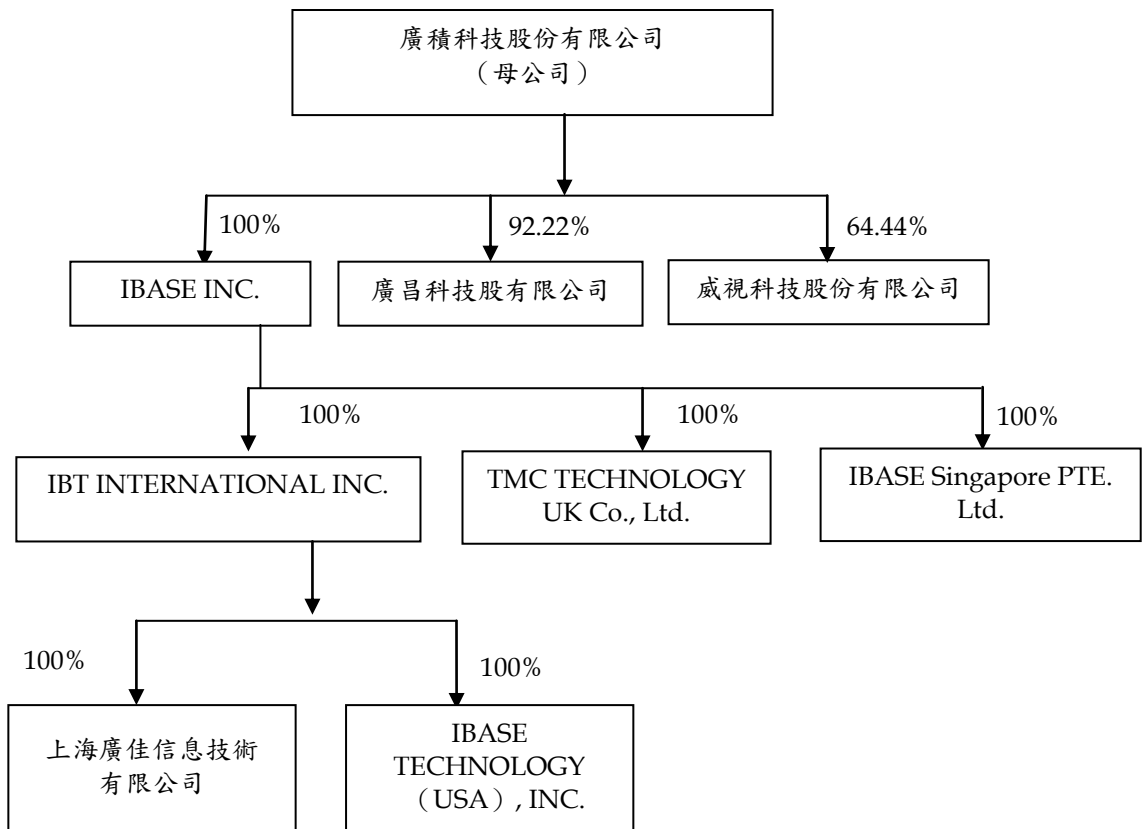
廣積科技股份有限公司
（母公司）

100%

92.22%

64.44%

IBASE INC.

廣昌科技股有限公司

威視科技股份有限公司

100%

100%

100%

IBT INTERNATIONAL INC.

TMC TECHNOLOGY UK Co., Ltd.

IBASE Singapore PTE. Ltd.

100%

100%

上海廣佳信息技術有限公司

IBASE TECHNOLOGY（USA）, INC.